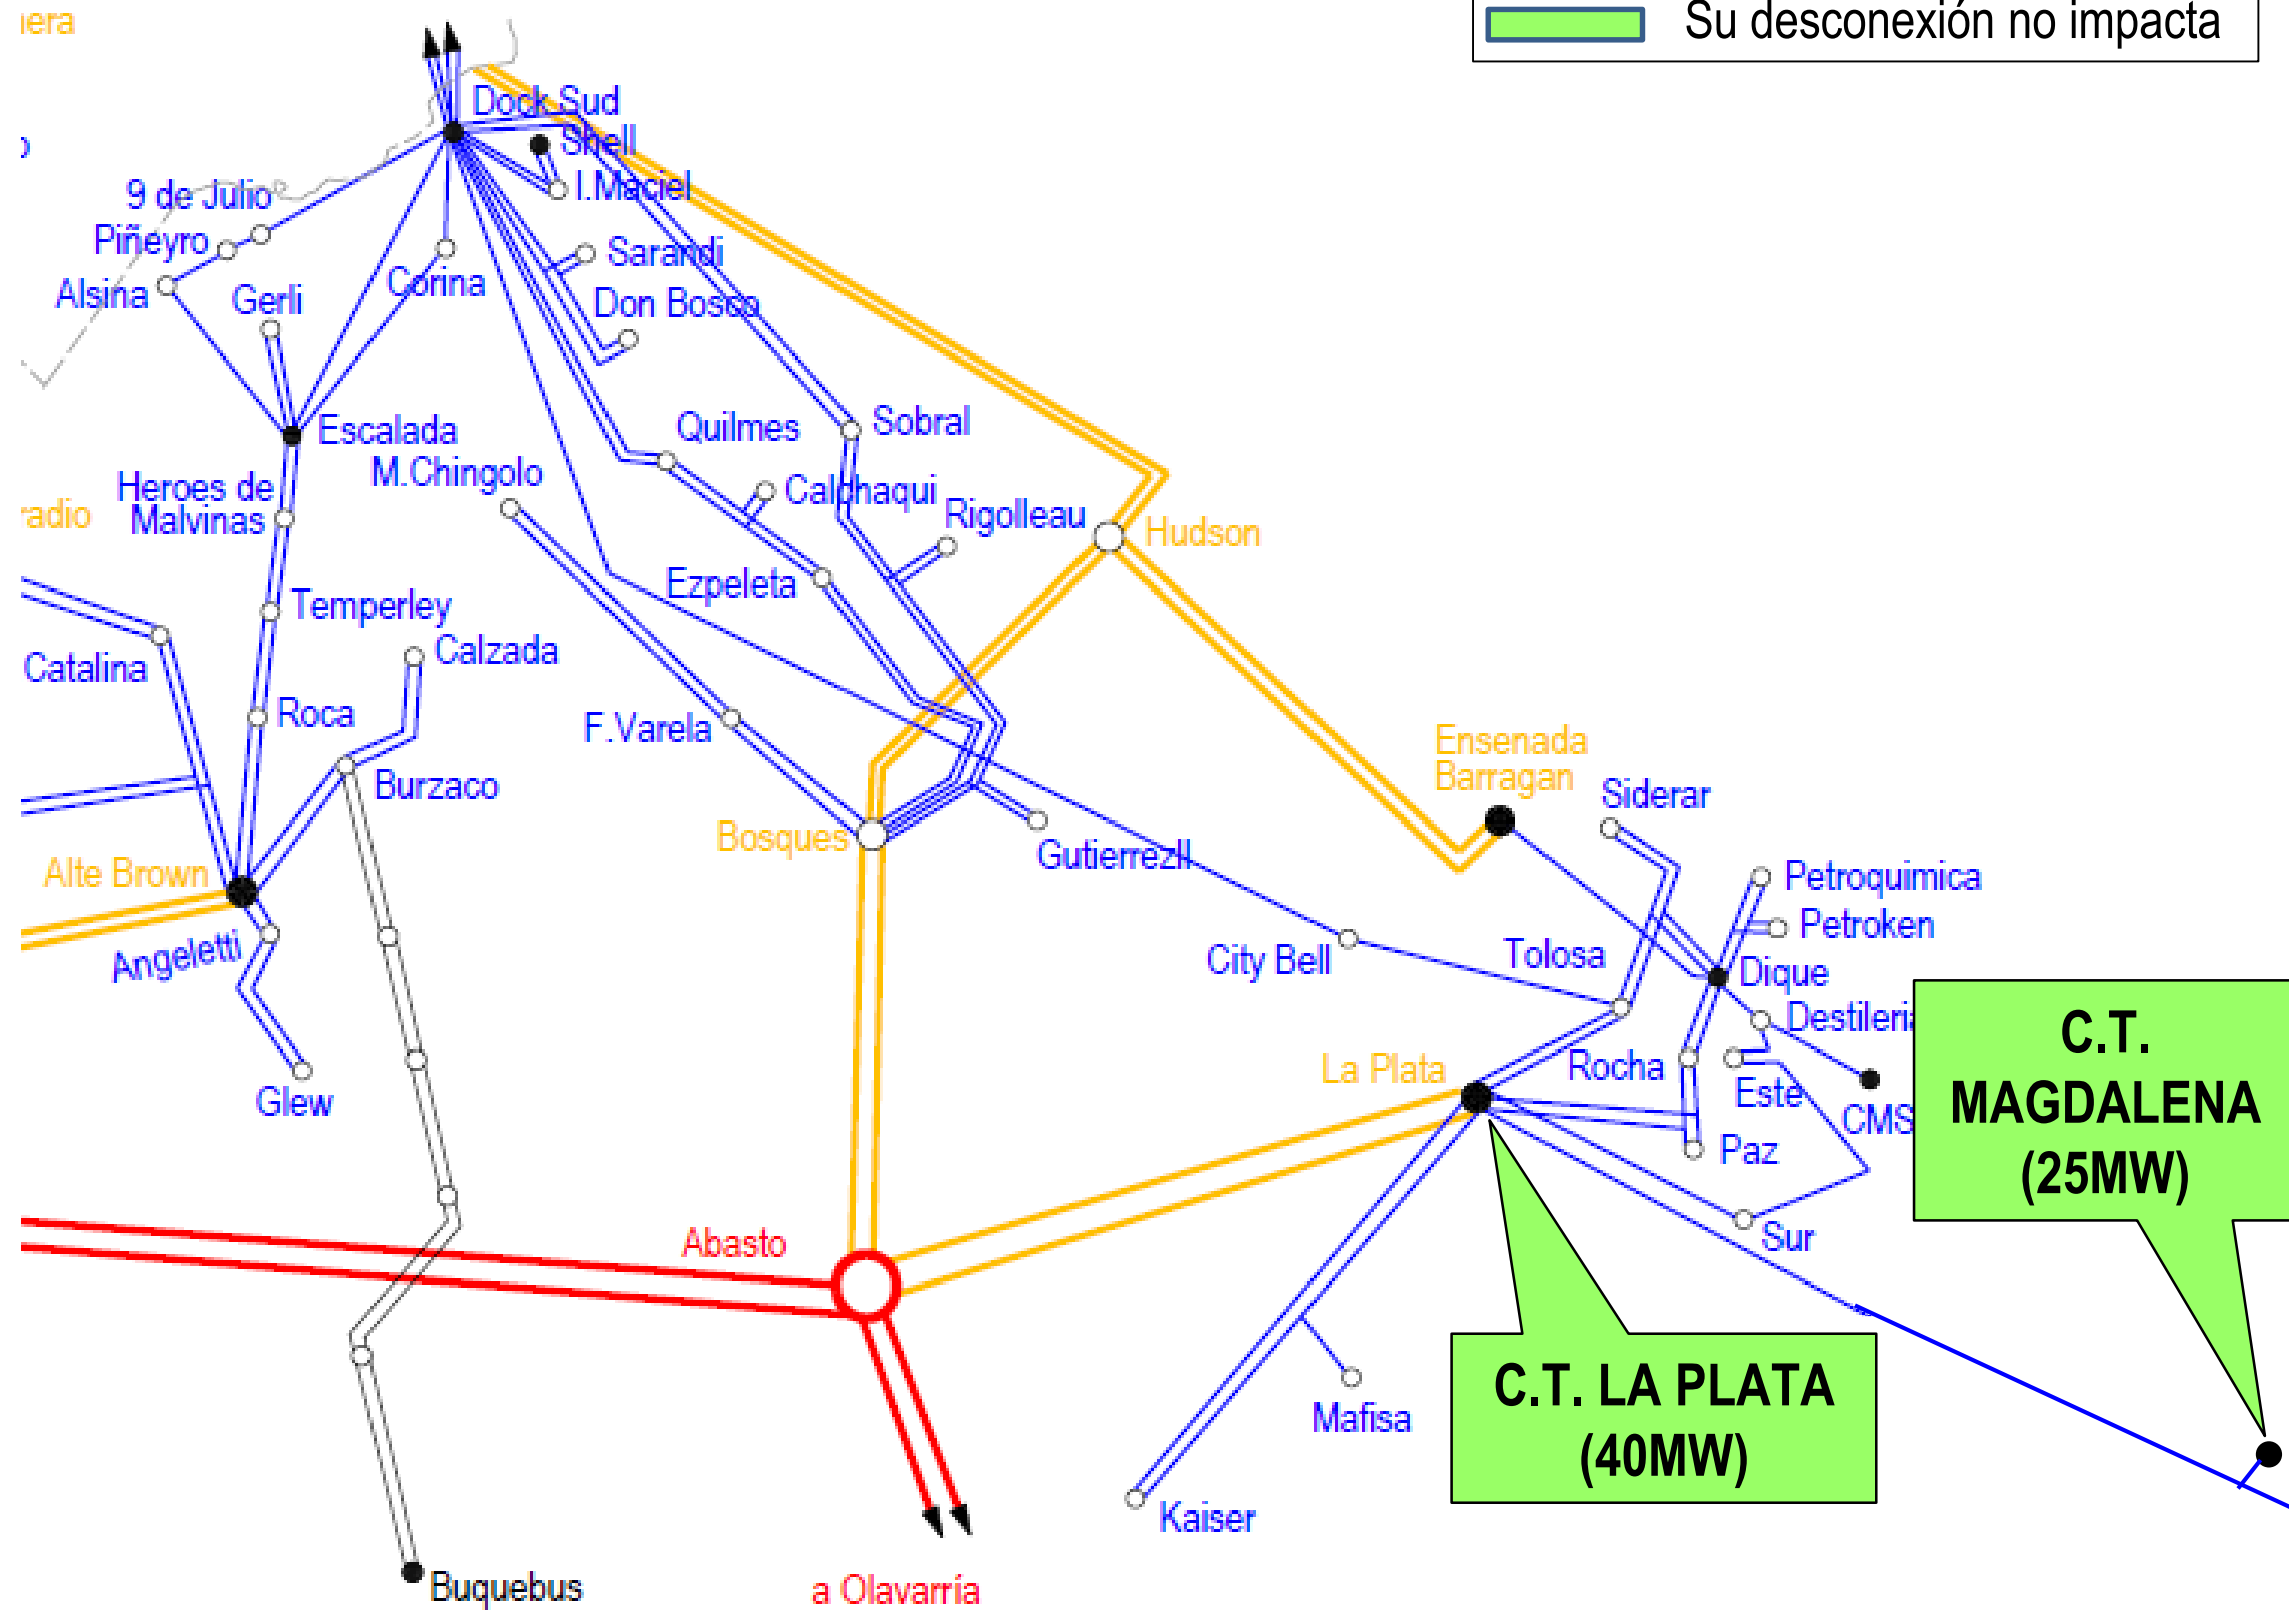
iera

Su desconexión no impacta

Dock Sud
Shell
I.Maciel
9 de Julio
Piñeyro
Alsina
Gerli
Corina
Sarandi
Don Bosco
Escalada
Quilmes
Sobral
M.Chingolo
Heroes de Malvinas
radio
Calchaqui
Rigolleau
Hudson
Ezpeleta
Temperley
Calzada
Catalina
Roca
F.Varela
Burzaco
Ensenada Barragan
Siderar
Bosques
Gutierrez II
Alte Brown
Petroquimica
Petroken
Angeletti
City Bell
Tolosa
Dique
Destileria
La Plata
Rocha
Glew
Este
CMS
Paz
Sur
Abasto
C.T. MAGDALENA (25MW)
Mafisa
C.T. LA PLATA (40MW)
Kaiser
Buquebus
a Olavarría